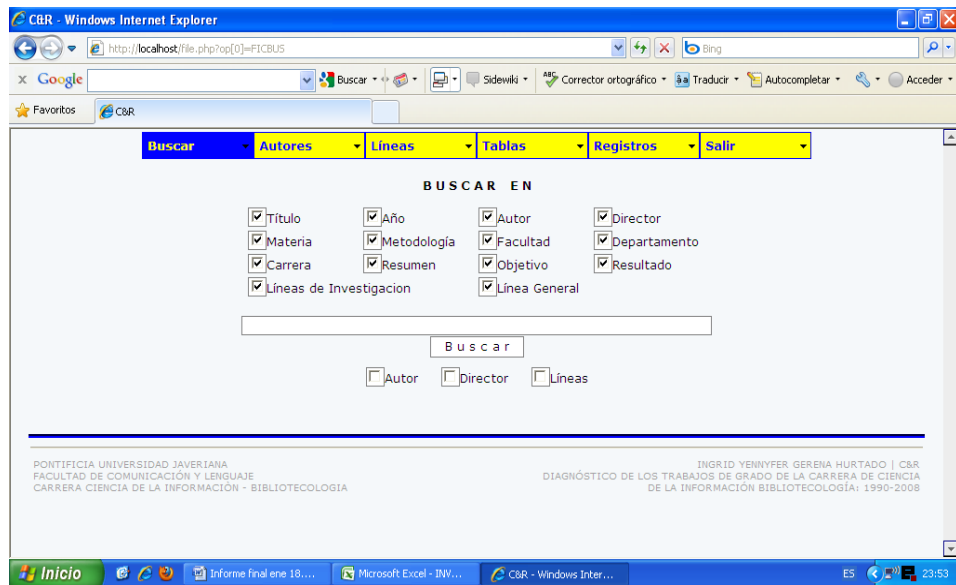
C&R - Windows Internet Explorer

http://localhost/file.php?op[0]=FICBUS

Bing

x Google

Buscar

Sidewiki

Corrector ortográfico

Traducir

Autocompletar

Acceder

Favoritos

C&R

Buscar | Autores | Líneas | Tablas | Registros | Salir

BUSCAR EN

Título
Año
Autor
Director
Materia
Metodología
Facultad
Departamento
Carrera
Resumen
Objetivo
Resultado
Líneas de Investigacion
Línea General

Buscar

Autor
Director
Líneas

PONTIFICIA UNIVERSIDAD JAVERIANA
FACULTAD DE COMUNICACIÓN Y LENGUAJE
CARRERA CIENCIA DE LA INFORMACIÓN - BIBLIOTECOLOGIA

INGRID YENNYFER GERENA HURTADO | C&R
DIAGNÓSTICO DE LOS TRABAJOS DE GRADO DE LA CARRERA DE CIENCIA DE LA INFORMACIÓN BIBLIOTECOLOGÍA: 1990-2008

Inicio

Informe final ene 18....

Microsoft Excel - INV...

C&R - Windows Inter...

ES

23:53